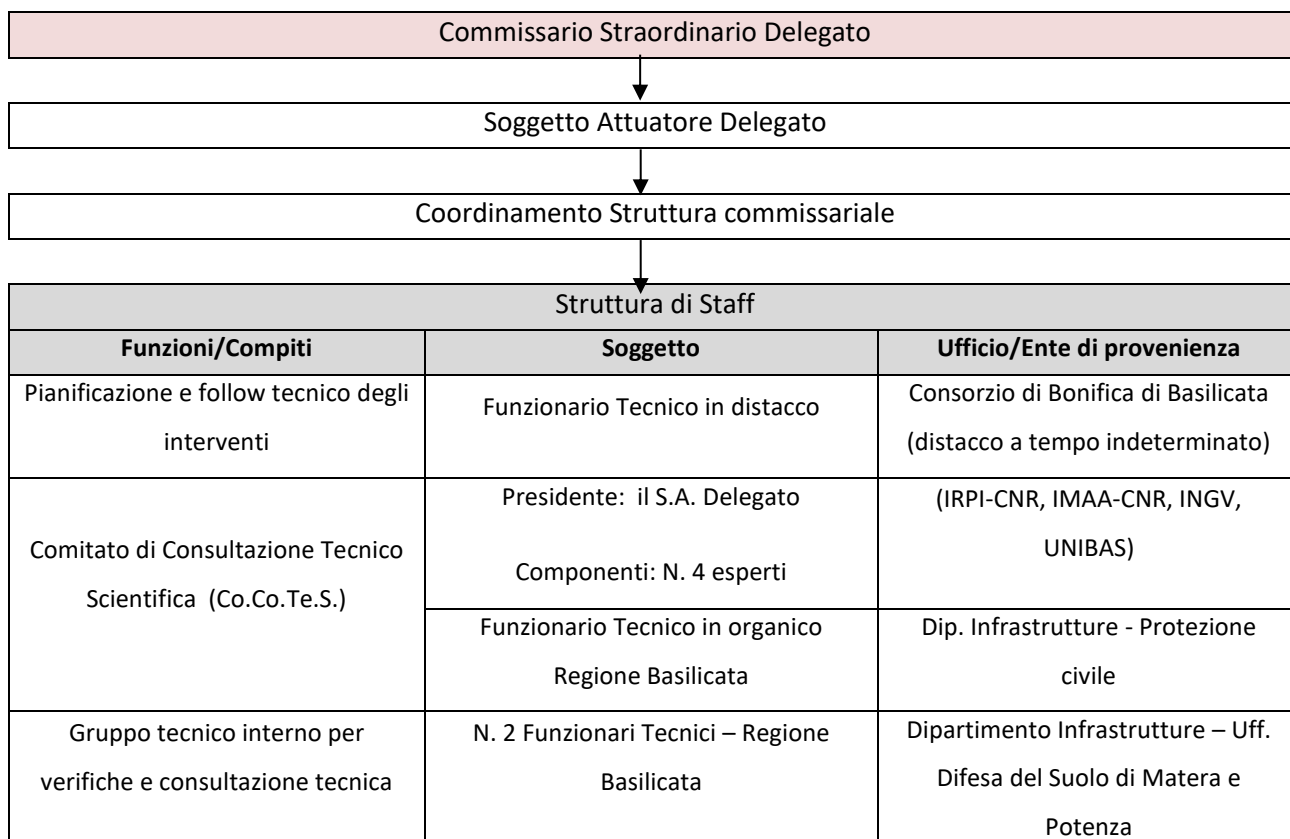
Commissario Straordinario Delegato

Soggetto Attuatore Delegato

Coordinamento Struttura commissariale

Struttura di Staff

| Funzioni/Compiti | Soggetto | Ufficio/Ente di provenienza |
|---|---|---|
| Pianificazione e follow tecnico degli interventi | Funzionario Tecnico in distacco | Consorzio di Bonifica di Basilicata (distacco a tempo indeterminato) |
| Comitato di Consultazione Tecnico Scientifica (Co.Co.Te.S.) | Presidente: il S.A. Delegato<br>Componenti: N. 4 esperti | (IRPI-CNR, IMAA-CNR, INGV, UNIBAS) |
| | Funzionario Tecnico in organico Regione Basilicata | Dip. Infrastrutture - Protezione civile |
| Gruppo tecnico interno per verifiche e consultazione tecnica | N. 2 Funzionari Tecnici – Regione Basilicata | Dipartimento Infrastrutture – Uff. Difesa del Suolo di Matera e Potenza |